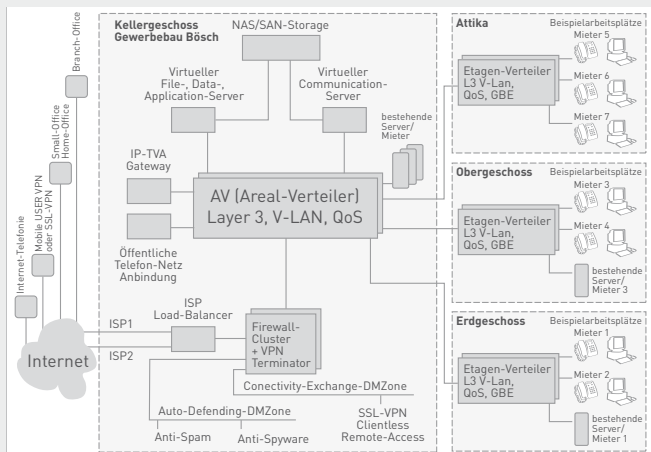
Kellergeschoss
Gewerbebau Bösch

NAS/SAN-Storage

Virtueller File-, Data-, Application-Server

Virtueller Communication-Server

bestehende Server/ Mieter

IP-TVA Gateway

AV (Areal-Verteiler)
Layer 3, V-LAN, QoS

Öffentliche Telefon-Netz Anbindung

ISP Load-Balancer

ISP1

ISP2

Internet

Firewall-Cluster + VPN Terminator

Conectivity-Exchange-DMZone

Auto-Defending-DMZone

SSL-VPN Clientless Remote-Access

Anti-Spam

Anti-Spyware

Internet-Telefonie

Mobile USER VPN oder SSL-VPN

Small-Office Home-Office

Branch-Office

Attika

Beispielarbeitsplätze

Etagen-Verteiler L3 V-Lan, QoS, GBE

Mieter 5

Mieter 6

Mieter 7

Obergeschoss

Beispielarbeitsplätze

Etagen-Verteiler L3 V-Lan, QoS, GBE

Mieter 3

Mieter 4

bestehende Server/ Mieter 3

Erdgeschoss

Beispielarbeitsplätze

Etagen-Verteiler L3 V-Lan, QoS, GBE

Mieter 1

Mieter 2

bestehende Server/ Mieter 1